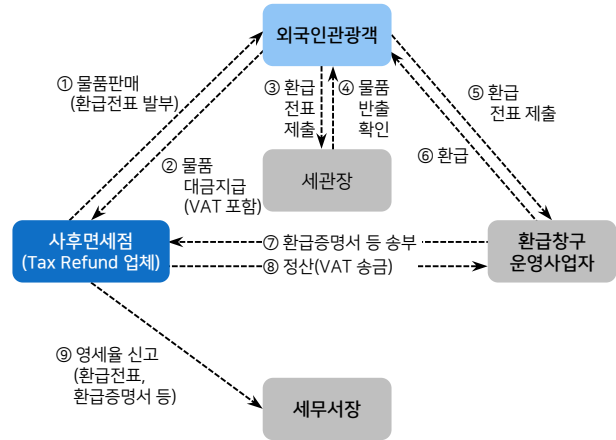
외국인관광객

① 물품판매
(환급전표 발부)

③ 환급
전표
제출

④ 물품
반출
확인

⑤ 환급
전표 제출

② 물품
대금지급
(VAT 포함)

세관장

⑥ 환급

사후면세점
(Tax Refund 업체)

⑦ 환급증명서 등 송부

⑧ 정산(VAT 송금)

환급창구
운영사업자

⑨ 영세율 신고
(환급전표,
환급증명서 등)

세무서장